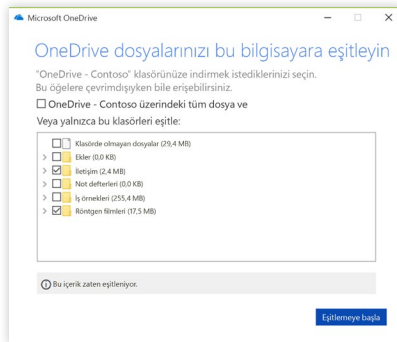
Microsoft OneDrive

OneDrive dosyalarınızı bu bilgisayara eşitleyin

"OneDrive - Contoso" klasörünüze indirmek istediklerinizi seçin. Bu öğelere çevrimdışıyken bile erişebilirsiniz.

☐ OneDrive - Contoso üzerindeki tüm dosya ve

Veya yalnızca bu klasörleri eşitle:

☐ Klasörde olmayan dosyalar (29,4 MB)
☐ Ekler (0,0 KB)
☑ İletişim (2,4 MB)
☐ Not defterleri (0,0 KB)
☐ İş örnekleri (255,4 MB)
☑ Röntgen filmleri (17,5 MB)

Bu içerik zaten eşitleniyor.

Eşitlemeye başla